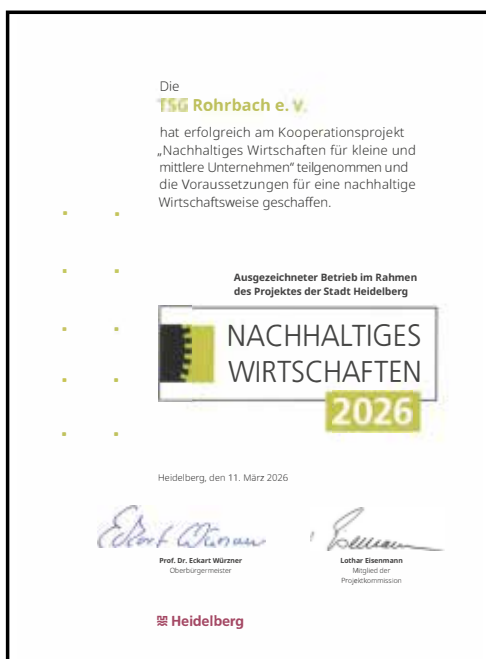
Die

TSG Rohrbach e. V.

hat erfolgreich am Kooperationsprojekt „Nachhaltiges Wirtschaften für kleine und mittlere Unternehmen" teilgenommen und die Voraussetzungen für eine nachhaltige Wirtschaftsweise geschaffen.

Ausgezeichneter Betrieb im Rahmen des Projektes der Stadt Heidelberg

NACHHALTIGES WIRTSCHAFTEN

2026

Heidelberg, den 11. März 2026

Eckart Würzner

Prof. Dr. Eckart Würzner
Oberbürgermeister

L. Eisenmann

Lothar Eisenmann
Mitglied der Projektkommission

Heidelberg